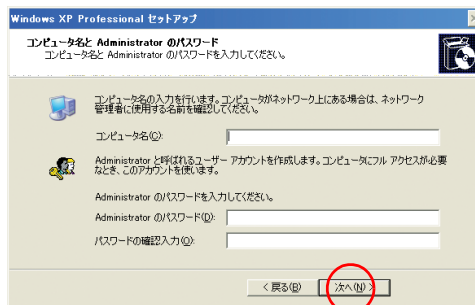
Windows XP Professional セットアップ

コンピュータ名と Administrator のパスワード
コンピュータ名と Administrator のパスワードを入力してください。

コンピュータ名の入力を行います。コンピュータがネットワーク上にある場合は、ネットワーク管理者に使用する名前を確認してください。

コンピュータ名(C):

Administrator と呼ばれるユーザー アカウントを作成します。コンピュータにフル アクセスが必要なとき、このアカウントを使います。

Administrator のパスワードを入力してください。

Administrator のパスワード(D):

パスワードの確認入力(O):

< 戻る(B)

次へ(N) >